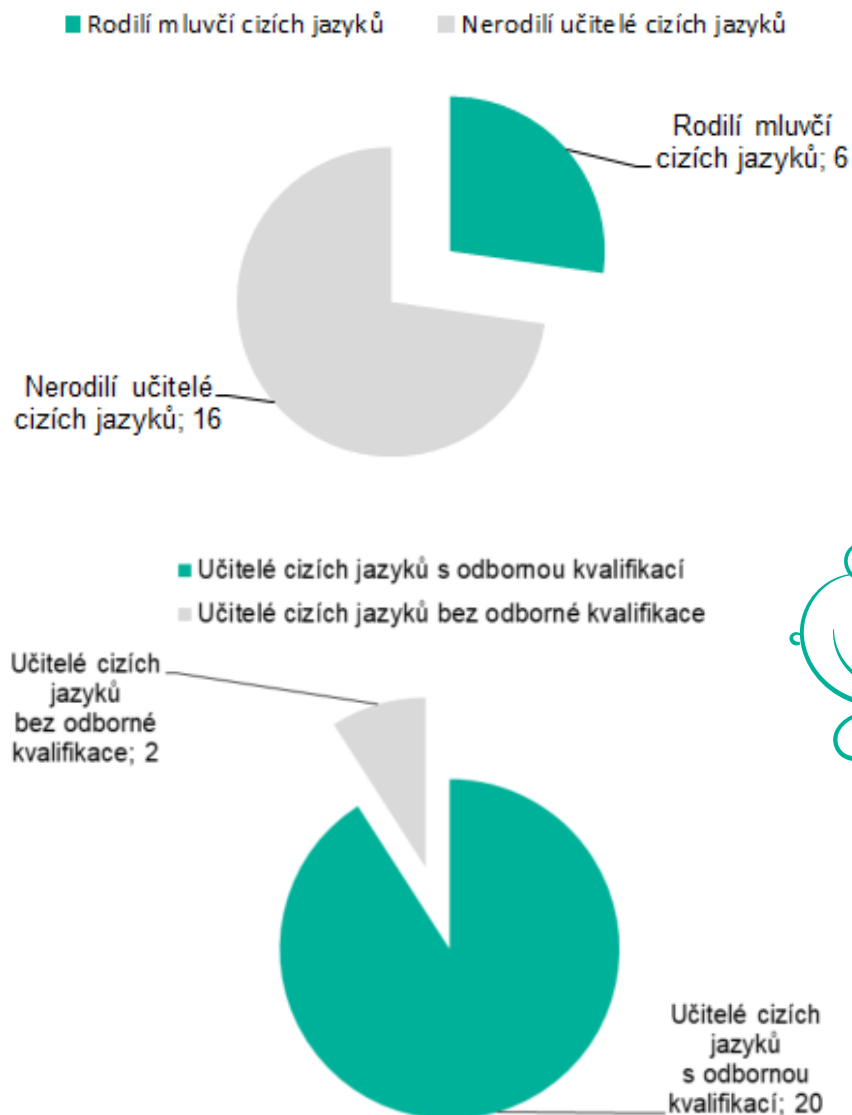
Rodilí mluvčí cizích jazyků
Nerodilí učitelé cizích jazyků

Rodilí mluvčí cizích jazyků; 6

Nerodilí učitelé cizích jazyků; 16

Učitelé cizích jazyků s odbornou kvalifikací
Učitelé cizích jazyků bez odborné kvalifikace

Učitelé cizích jazyků bez odborné kvalifikace; 2

Učitelé cizích jazyků s odbornou kvalifikací; 20